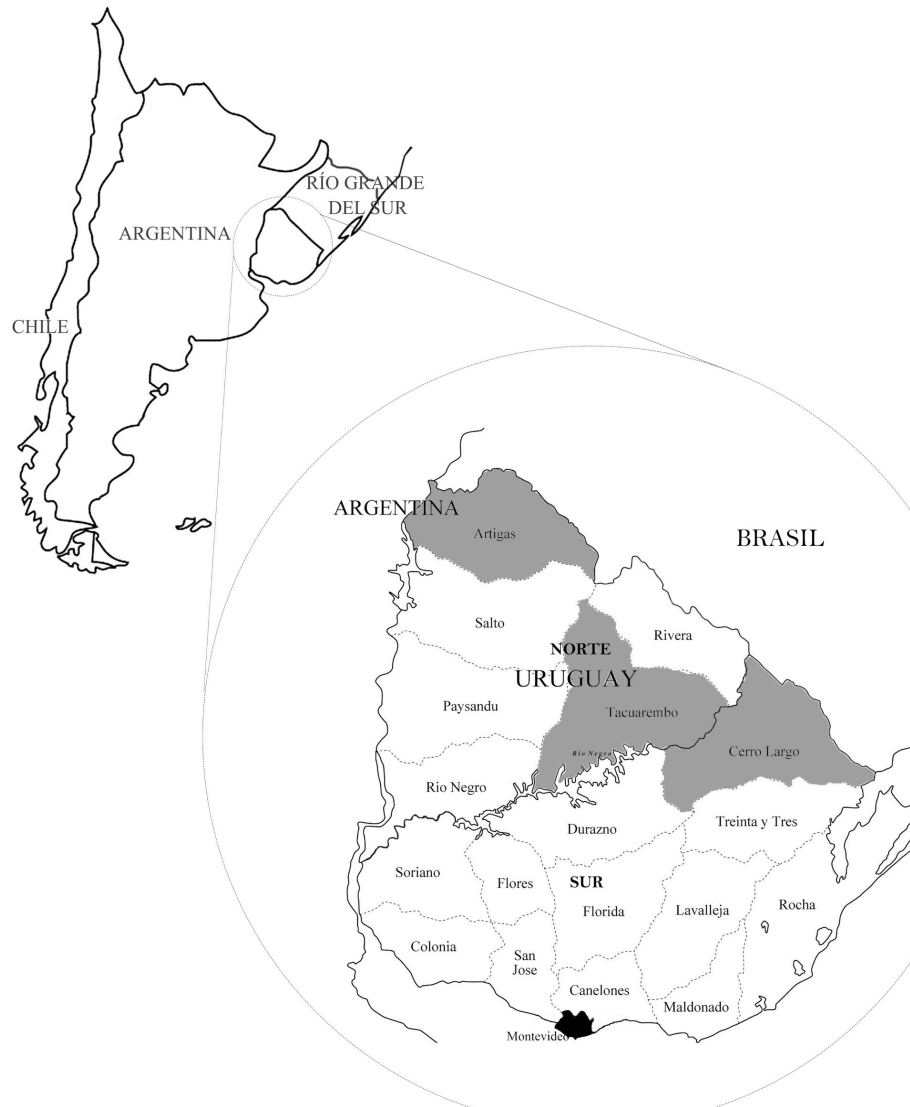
RÍO GRANDE DEL SUR

ARGENTINA

CHILE

ARGENTINA

BRASIL

Artigas

Salto

Rivera

NORTE

URUGUAY

Paysandu

Tacuarembo

Rio Negro

Cerro Largo

Rio Negro

Durazno

Treinta y Tres

Soriano

Flores

SUR

Florida

Lavalleja

Rocha

Colonia

San Jose

Canelones

Maldonado

Montevideo